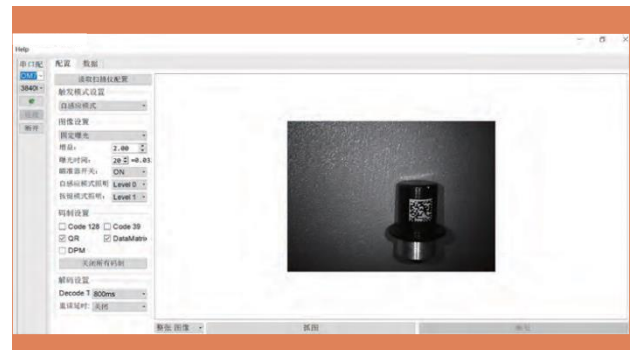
Help

串口配
COM
38400
断开

配置 数据

读取扫描枪配置

触发模式设置
自感应模式

图像设置
固定曝光
增益: 2.00
曝光时间: 20 ×0.01
瞄准器开关: ON
自感应模式照明 Level 0
按键模式照明 Level 1

码制设置
Code 128
Code 39
QR
DataMatrix
DPM
关闭所有码制

解码设置
Decode T 800ms
重读延时 关闭

原始 图像
抓图